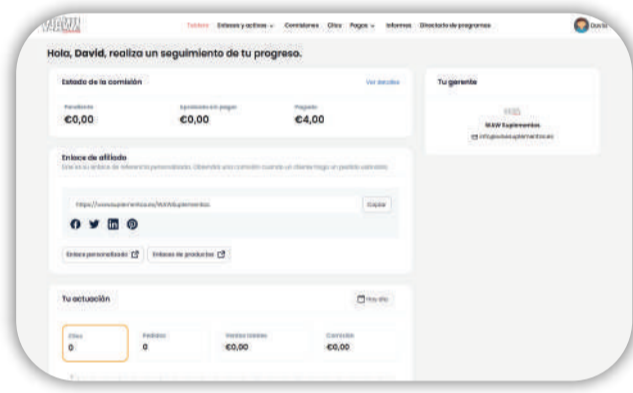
Tablero Enlaces y activos Comisiones Clics Pagos Informes Directorio de programas

David

Hola, David, realiza un seguimiento de tu progreso.

Estado de la comisión

Ver detalles

Pendiente
€0,00

Aprobado sin pagar
€0,00

Pagado
€4,00

Tu gerente

WAW Suplementos

info@wawsuplementos.es

Enlace de afiliado

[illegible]

https://wawsuplementos.es/WAWSuplementos

Copiar

Enlace personalizado

Enlaces de productos

Tu actuación

Hoy día

Clics
0

Pedidos
0

Ventas totales
€0,00

Comisión
€0,00